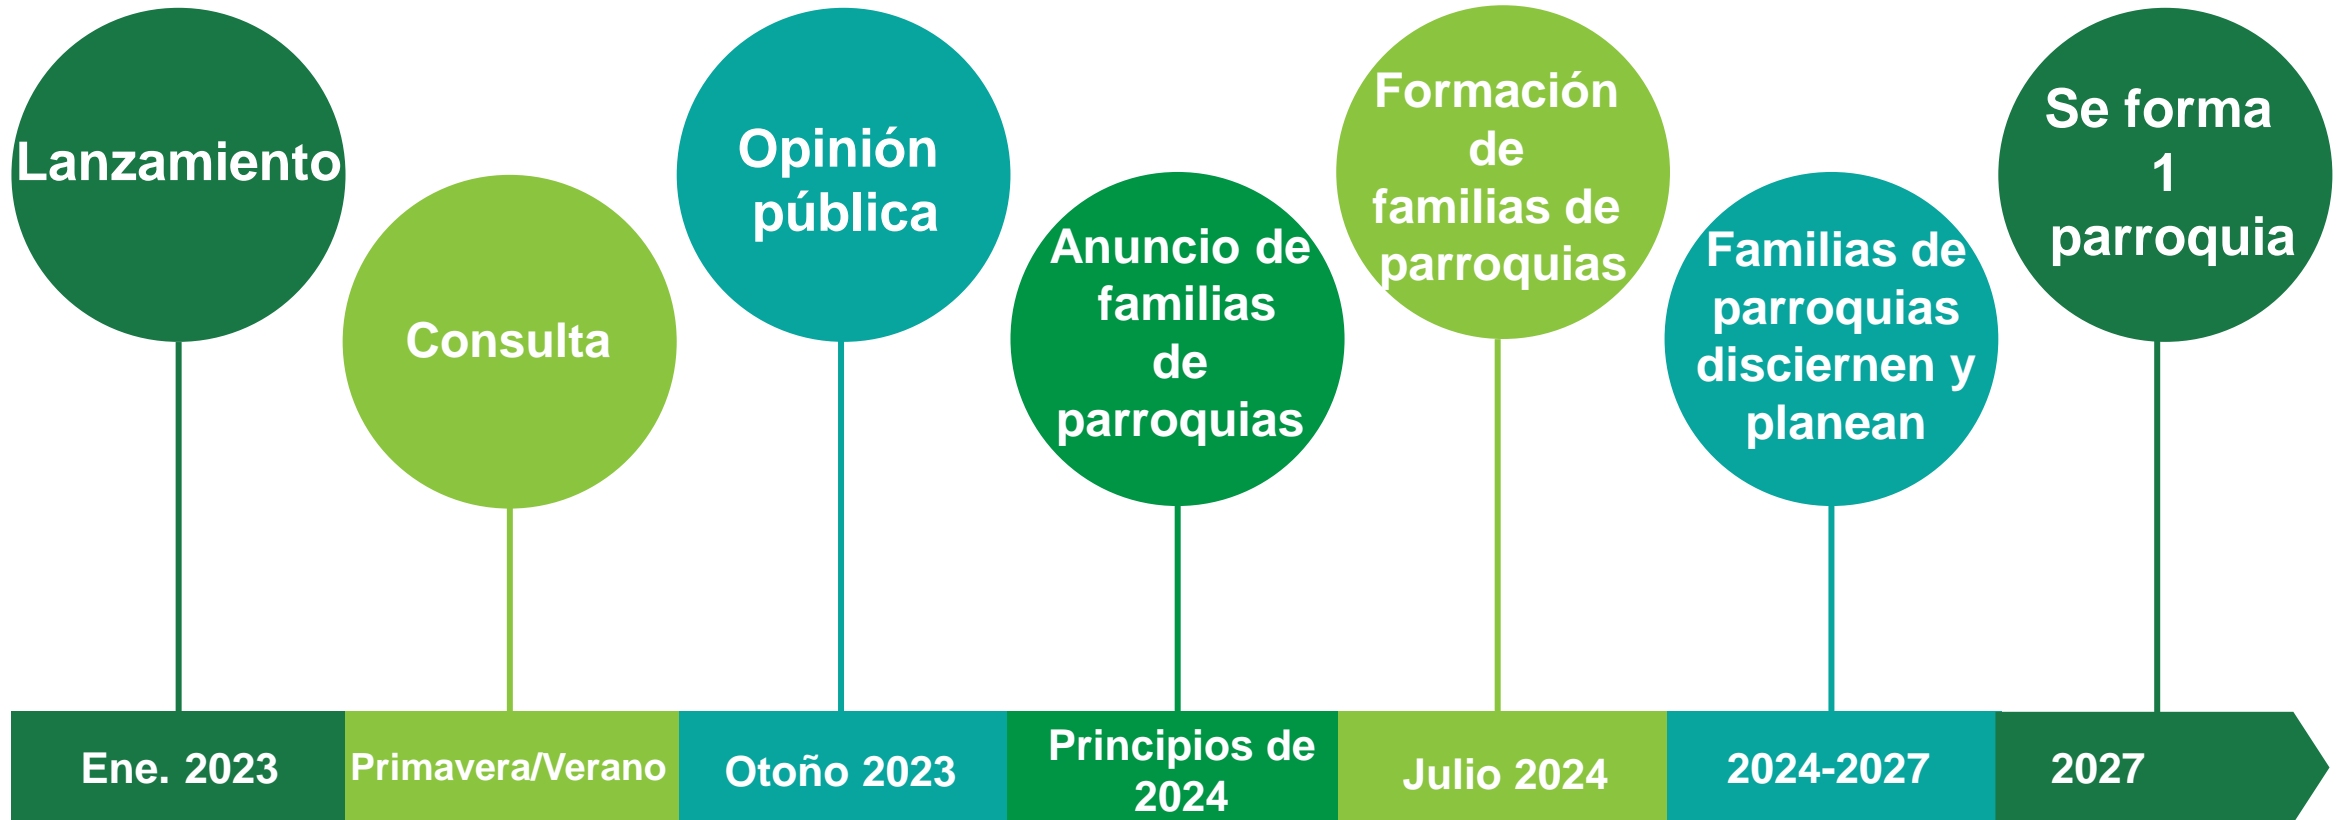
Lanzamiento

Consulta

Opinión pública

Anuncio de familias de parroquias

Formación de familias de parroquias

Familias de parroquias disciernen y planean

Se forma 1 parroquia

Ene. 2023

Primavera/Verano

Otoño 2023

Principios de 2024

Julio 2024

2024-2027

2027